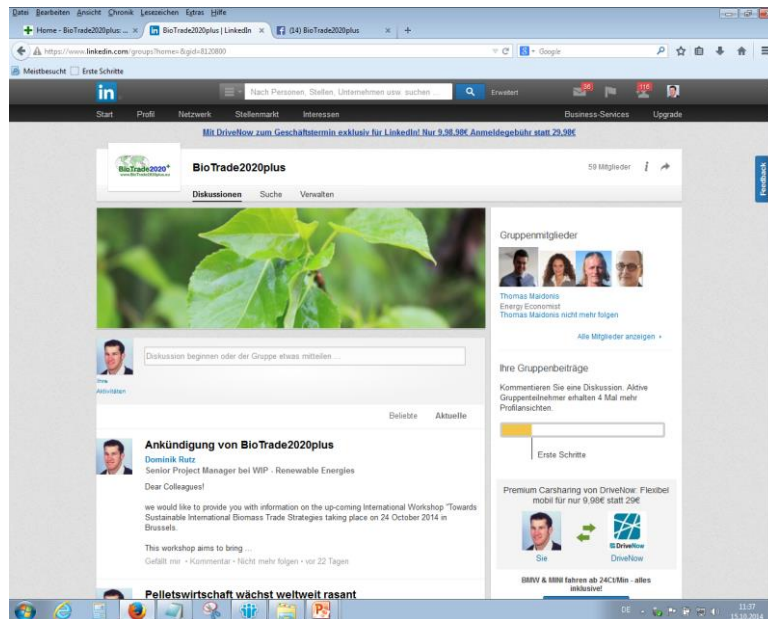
Datei Bearbeiten Ansicht Chronik Lesezeichen Extras Hilfe

Home - BioTrade2020plus: ... × BioTrade2020plus | LinkedIn × (14) BioTrade2020plus × +

https://www.linkedin.com/groups?home=&gid=8120800

Google

Meistbesucht Erste Schritte

in

Nach Personen, Stellen, Unternehmen usw. suchen ...

Erweitert

36 118

Start Profil Netzwerk Stellenmarkt Interessen Business-Services Upgrade

Mit DriveNow zum Geschäftstermin exklusiv für LinkedIn! Nur 9,98,98€ Anmeldegebühr statt 29,98€

BioTrade2020+

BioTrade2020plus

59 Mitglieder

Diskussionen Suche Verwalten

Feedback

Gruppenmitglieder

Thomas Maidonis
Energy Economist
Thomas Maidonis nicht mehr folgen

Alle Mitglieder anzeigen »

Diskussion beginnen oder der Gruppe etwas mitteilen ...

Ihre Aktivitäten

Ihre Gruppenbeiträge

Kommentieren Sie eine Diskussion. Aktive Gruppenteilnehmer erhalten 4 Mal mehr Profilansichten.

Erste Schritte

Beliebte Aktuelle

Ankündigung von BioTrade2020plus

Dominik Rutz
Senior Project Manager bei WIP - Renewable Energies

Dear Colleagues!

we would like to provide you with information on the up-coming International Workshop "Towards Sustainable International Biomass Trade Strategies taking place on 24 October 2014 in Brussels.

This workshop aims to bring ...

Gefällt mir • Kommentar • Nicht mehr folgen • vor 22 Tagen

Premium Carsharing von DriveNow: Flexibel mobil für nur 9,98€ statt 29€

Sie DriveNow

BMW & MINI fahren ab 24Ct/Min - alles inklusive!

Pelletswirtschaft wächst weltweit rasant

DE 11:37 15.10.2014